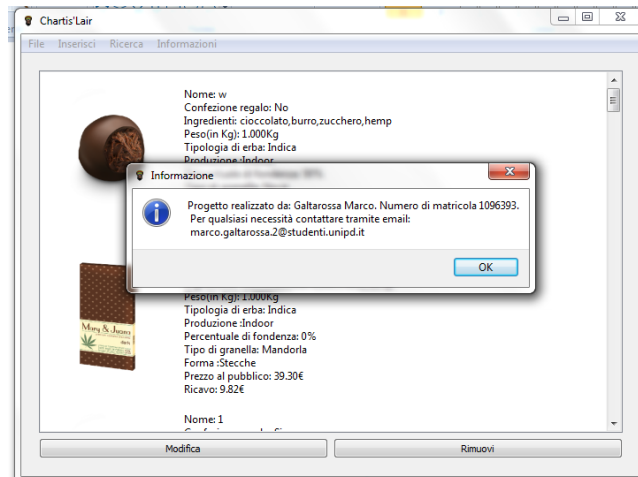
Chartis'Lair

File Inserisci Ricerca Informazioni

Nome: w
Confezione regalo: No
Ingredienti: cioccolato,burro,zucchero,hemp
Peso(in Kg): 1.000Kg
Tipologia di erba: Indica
Produzione :Indoor

Informazione

Progetto realizzato da: Galtarossa Marco. Numero di matricola 1096393.
Per qualsiasi necessità contattare tramite email:
marco.galtarossa.2@studenti.unipd.it

OK

Mary & Juana

Peso(in Kg): 1.000Kg
Tipologia di erba: Indica
Produzione :Indoor
Percentuale di fondenza: 0%
Tipo di granella: Mandorla
Forma :Stecche
Prezzo al pubblico: 39.30€
Ricavo: 9.82€

Nome: 1

Modifica

Rimuovi